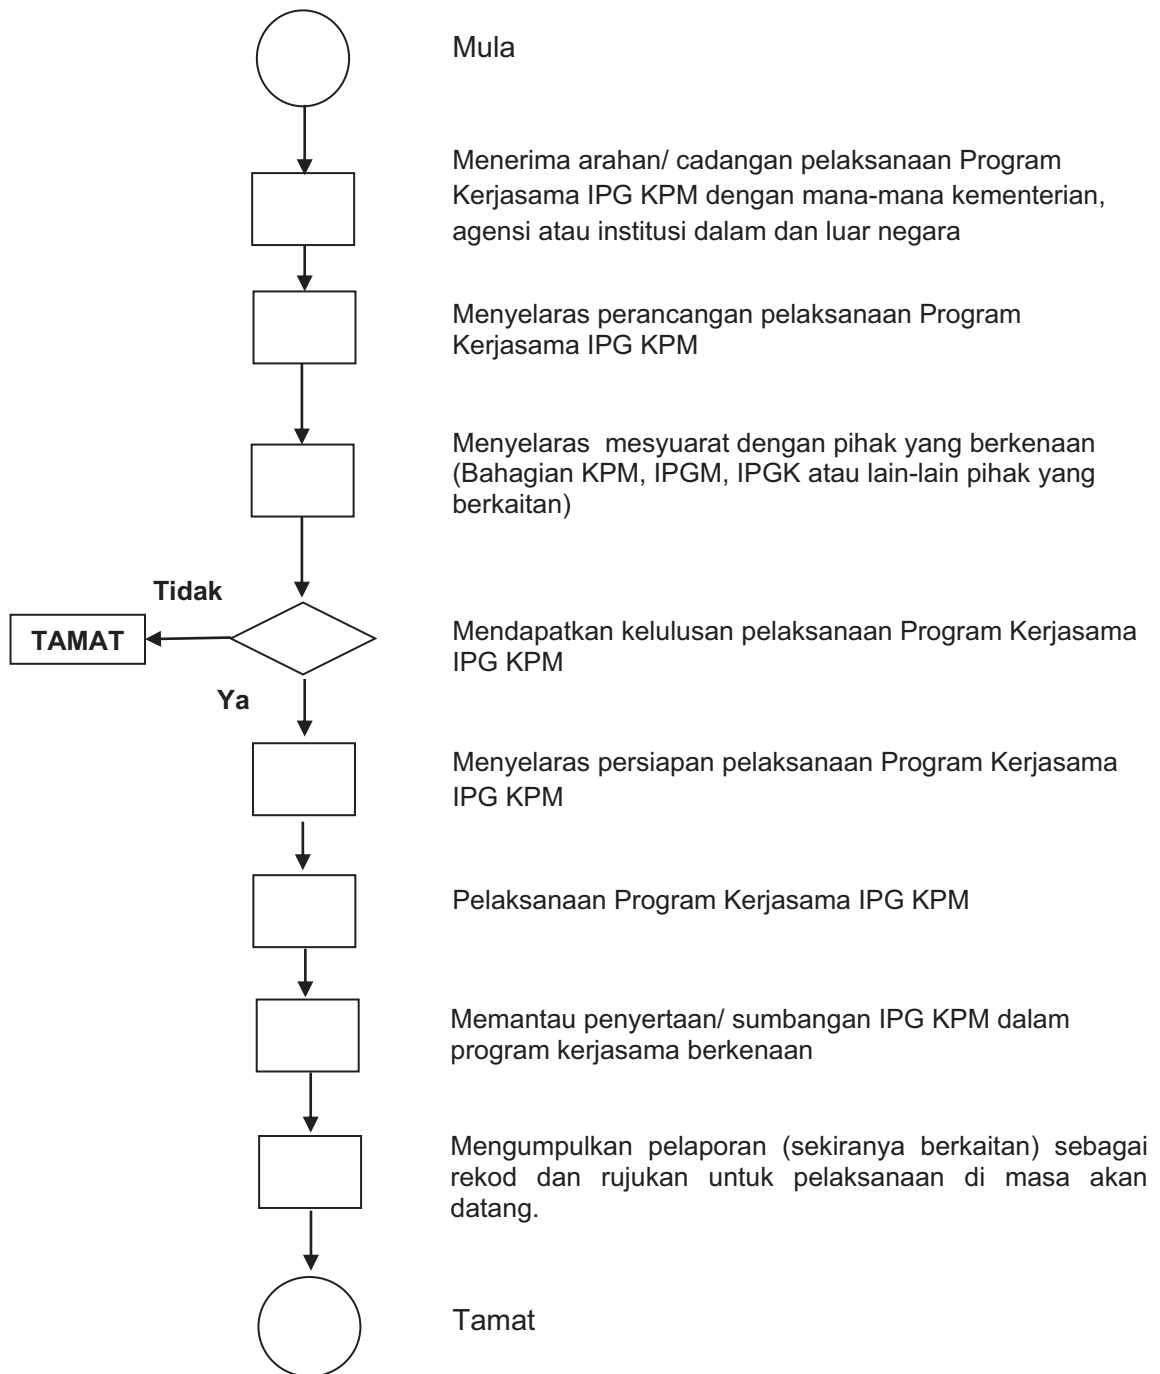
Mula

Menerima arahan/ cadangan pelaksanaan Program Kerjasama IPG KPM dengan mana-mana kementerian, agensi atau institusi dalam dan luar negara

Menyelaras perancangan pelaksanaan Program Kerjasama IPG KPM

Menyelaras mesyuarat dengan pihak yang berkenaan (Bahagian KPM, IPGM, IPGK atau lain-lain pihak yang berkaitan)

Tidak

TAMAT

Ya

Mendapatkan kelulusan pelaksanaan Program Kerjasama IPG KPM

Menyelaras persiapan pelaksanaan Program Kerjasama IPG KPM

Pelaksanaan Program Kerjasama IPG KPM

Memantau penyertaan/ sumbangan IPG KPM dalam program kerjasama berkenaan

Mengumpulkan pelaporan (sekiranya berkaitan) sebagai rekod dan rujukan untuk pelaksanaan di masa akan datang.

Tamat